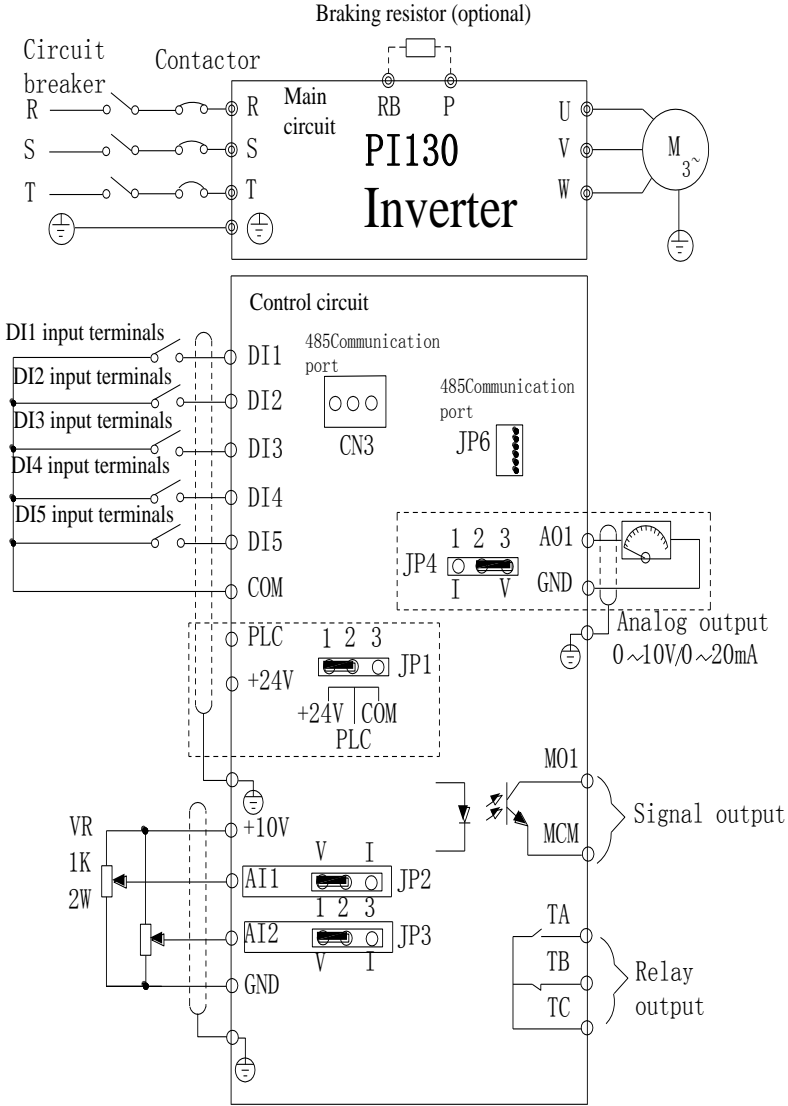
Braking resistor (optional)

Circuit breaker

Contactor

R
S
T

R
S
T

Main circuit

RB
P

PI130
Inverter

U
V
W

M
3~

Control circuit

DI1 input terminals
DI2 input terminals
DI3 input terminals
DI4 input terminals
DI5 input terminals

DI1
DI2
DI3
DI4
DI5
COM

485Communication port

CN3

485Communication port

JP6

1 2 3
JP4
I V
AO1
GND

Analog output
0~10V/0~20mA

PLC
+24V
1 2 3
JP1
+24V COM
PLC

MO1
MCM
Signal output

VR
1K
2W

+10V
AI1
AI2
GND

V I
JP2
1 2 3
JP3
V I

TA
TB
TC
Relay output